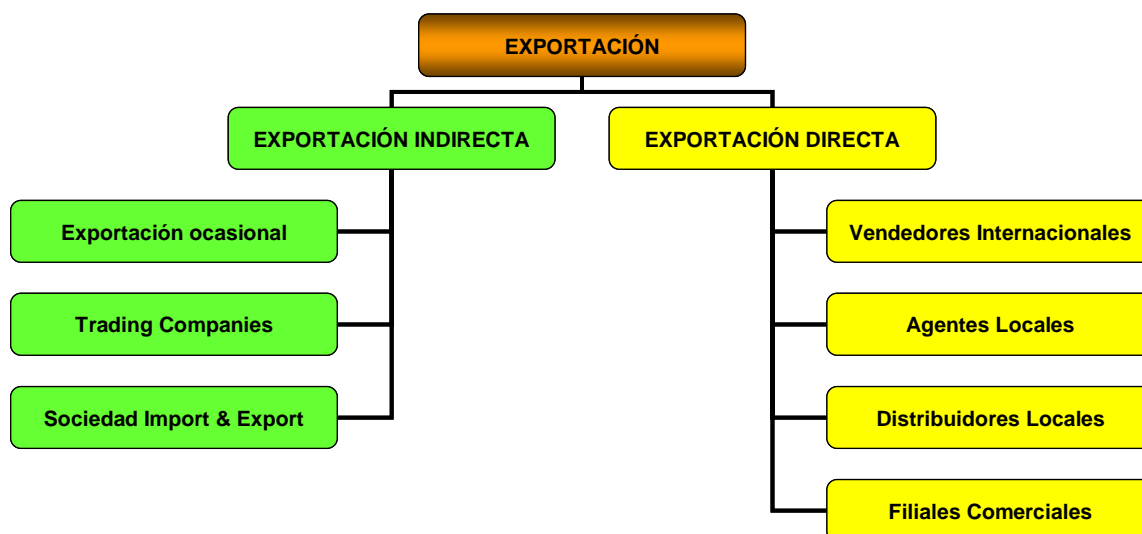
EXPORTACIÓN

EXPORTACIÓN INDIRECTA

EXPORTACIÓN DIRECTA

Exportación ocasional

Trading Companies

Sociedad Import & Export

Vendedores Internacionales

Agentes Locales

Distribuidores Locales

Filiales Comerciales